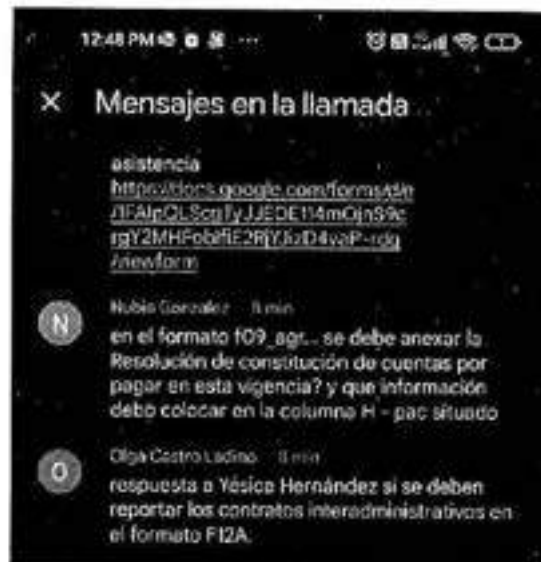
12:48 PM

×  Mensajes en la llamada

asistencia
https://docs.google.com/forms/d/e/1FAIpQLScpTyJJEDE1I4mOjnS9crgY2MHFobflE2RjYJ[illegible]D4vaP-rdg/viewform

N  Nubia González  8 min
en el formato f09_agr... se debe anexar la Resolución de constitución de cuentas por pagar en esta vigencia? y que información debo colocar en la columna H - pac situado

O  Olga Castro Ladino  8 min
respuesta a Yésica Hernández si se deben reportar los contratos interadministrativos en el formato F12A.